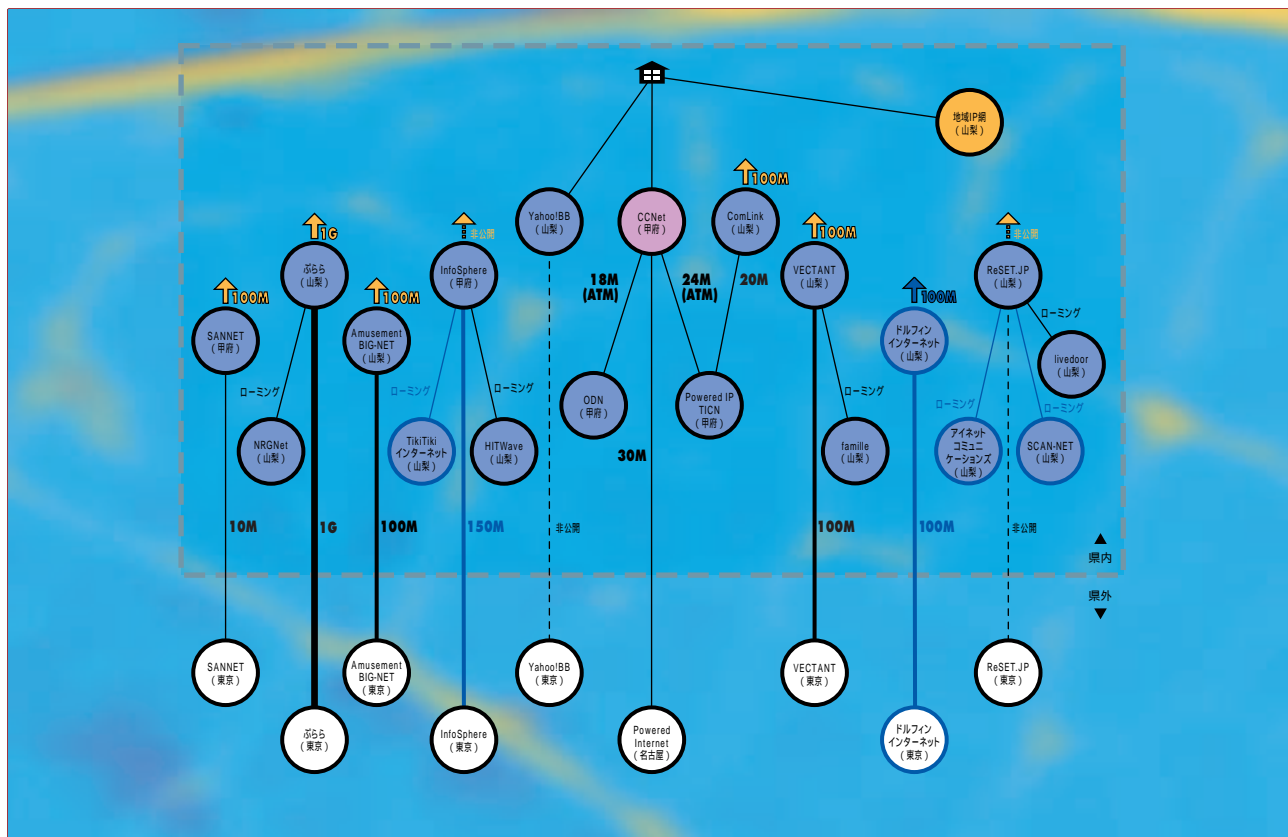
地域IP網
（山梨）

Yahoo!BB
（山梨）

CCNet
（甲府）

100M
ComLink
（山梨）

1G
ぷらら
（山梨）

非公開
InfoSphere
（甲府）

100M
VECTANT
（山梨）

非公開
ReSET.JP
（山梨）

100M
SANNET
（甲府）

100M
Amusement
BIG-NET
（山梨）

18M
(ATM)

24M
(ATM)

20M

100M
ドルフィン
インターネット
（山梨）

ローミング

livedoor
（山梨）

ローミング

ローミング

ローミング

ODN
（甲府）

Powered IP
TICN
（甲府）

ローミング

NRGNet
（山梨）

TikiTiki
インターネット
（山梨）

HITWave
（山梨）

30M

famille
（山梨）

ローミング
アイネット
コミュニ
ケーションズ
（山梨）

ローミング
SCAN-NET
（山梨）

10M

1G

100M

150M

非公開

100M

100M

非公開

▲
県内

県外
▼

SANNET
（東京）

Amusement
BIG-NET
（東京）

Yahoo!BB
（東京）

VECTANT
（東京）

ReSET.JP
（東京）

ぷらら
（東京）

InfoSphere
（東京）

Powered
Internet
（名古屋）

ドルフィン
インターネット
（東京）